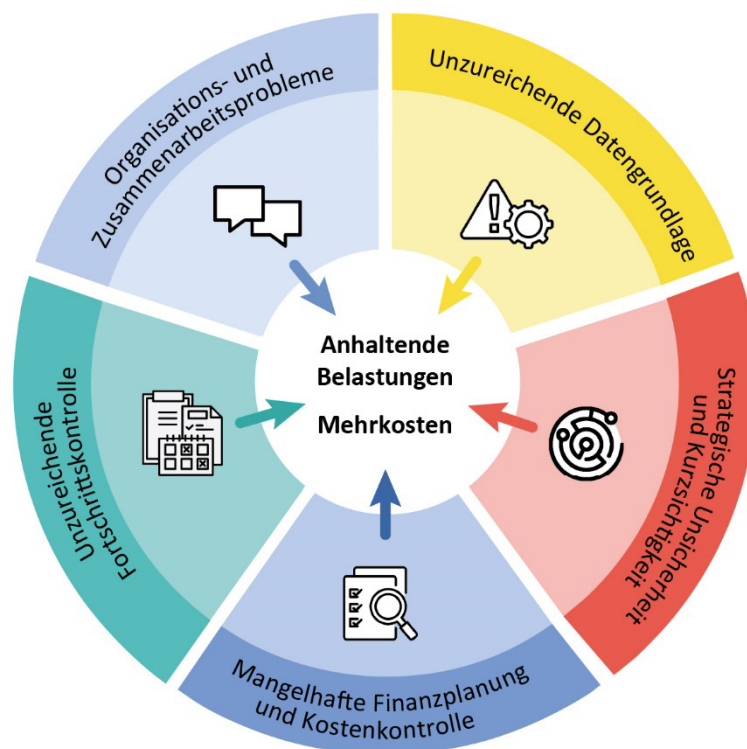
Organisations- und Zusammenarbeitsprobleme

Unzureichende Datengrundlage

Strategische Unsicherheit und Kurzsichtigkeit

Mangelhafte Finanzplanung und Kostenkontrolle

Unzureichende Fortschrittskontrolle

Anhaltende Belastungen

Mehrkosten